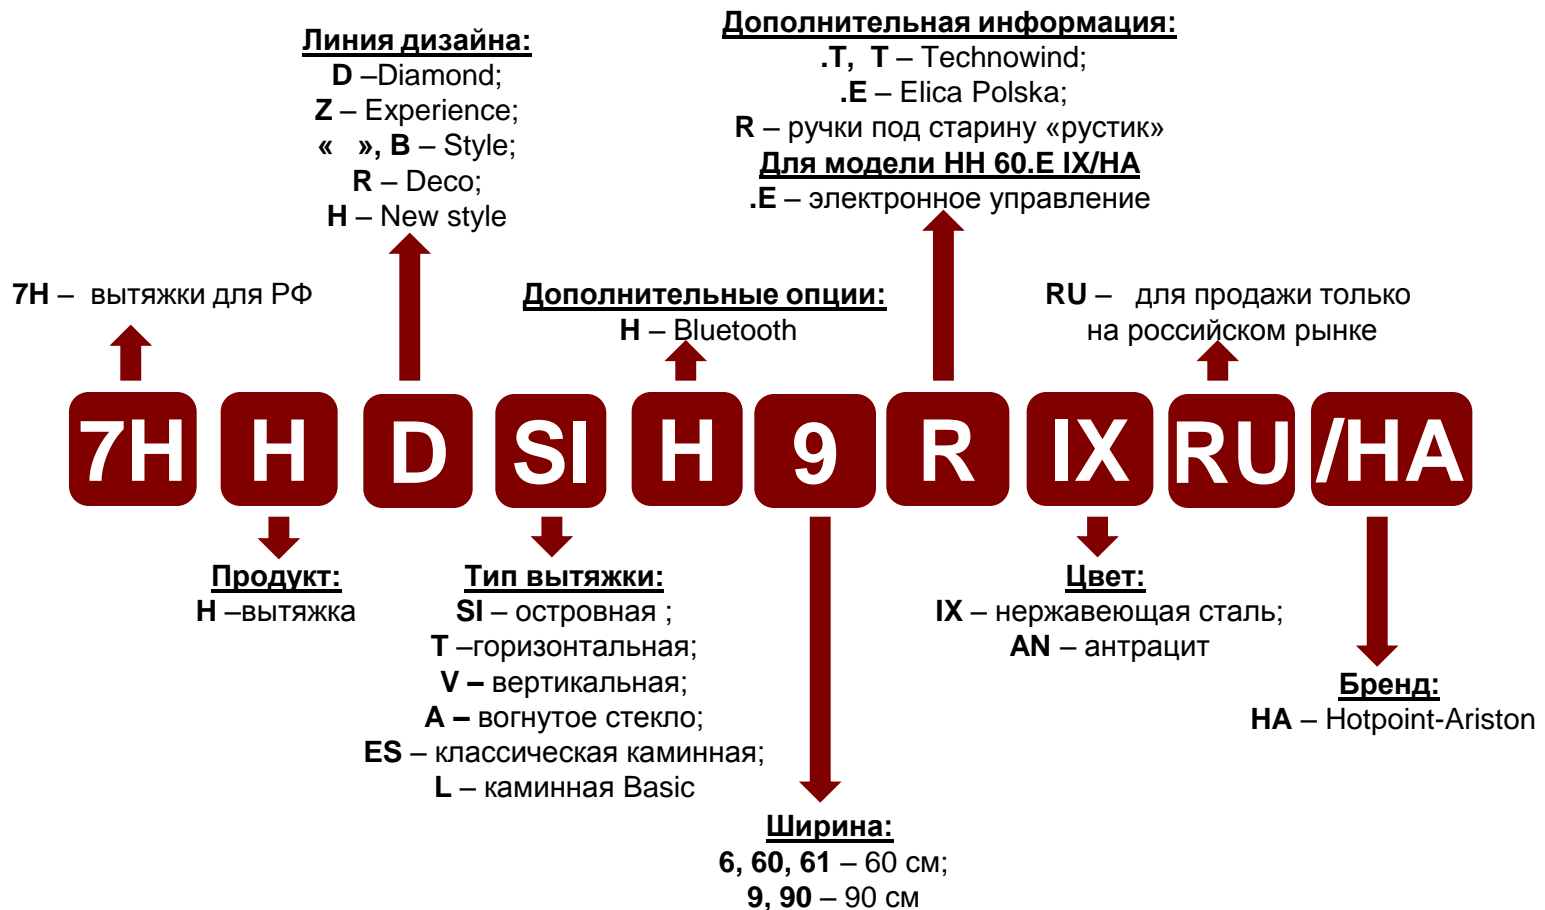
Линия дизайна:
D –Diamond;
Z – Experience;
«  », B – Style;
R – Deco;
H – New style

Дополнительная информация:
.T, T – Technowind;
.E – Elica Polska;
R – ручки под старину «рустик»
Для модели HH 60.E IX/HA
.E – электронное управление

7H – вытяжки для РФ

Дополнительные опции:
H – Bluetooth

RU – для продажи только на российском рынке

7H H D SI H 9 R IX RU /HA

Продукт:
H –вытяжка

Тип вытяжки:
SI – островная ;
T –горизонтальная;
V – вертикальная;
A – вогнутое стекло;
ES – классическая каминная;
L – каминная Basic

Цвет:
IX – нержавеющая сталь;
AN – антрацит

Бренд:
HA – Hotpoint-Ariston

Ширина:
6, 60, 61 – 60 см;
9, 90 – 90 см